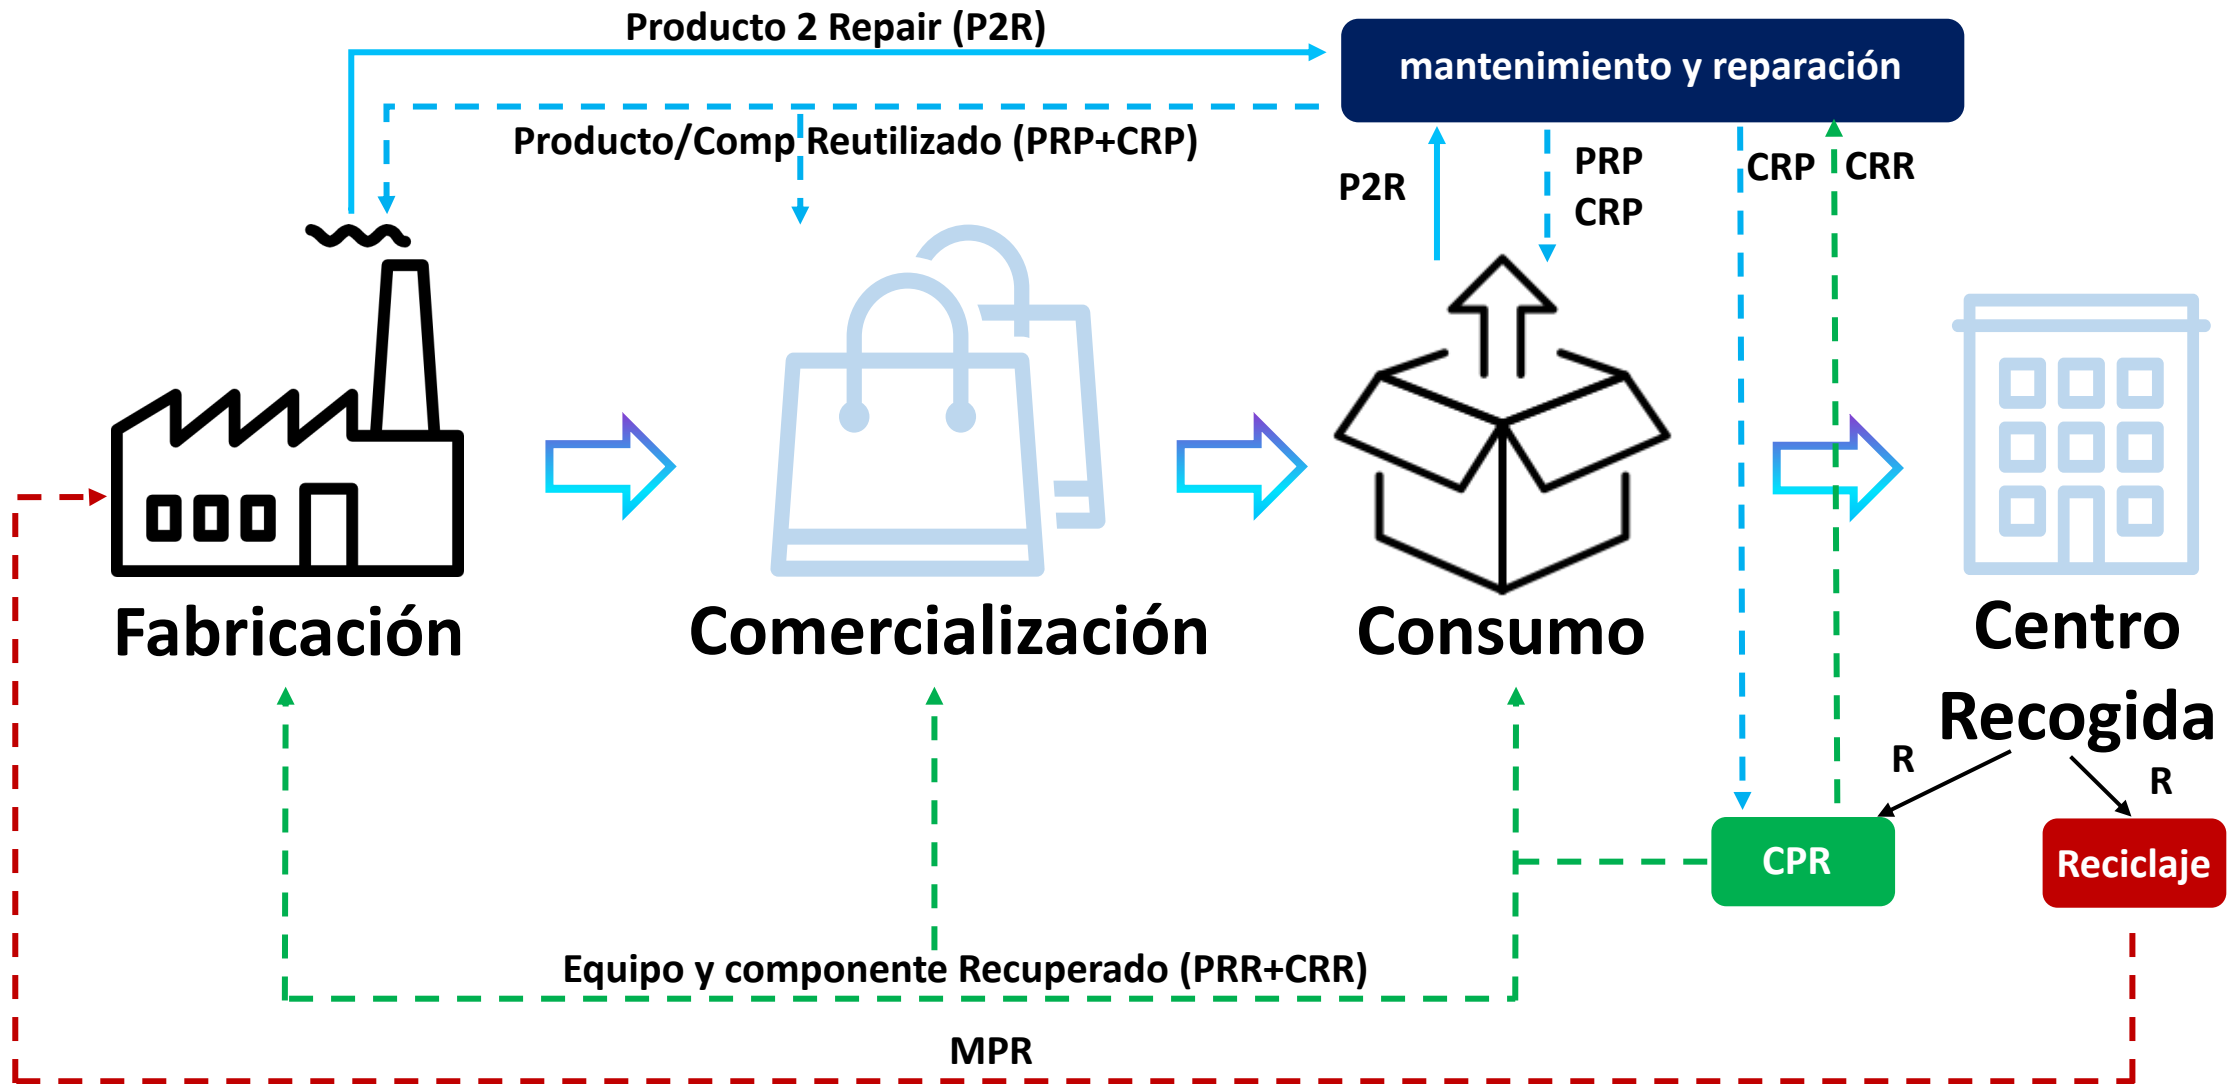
Producto 2 Repair (P2R)

mantenimiento y reparación

Producto/Comp Reutilizado (PRP+CRP)

P2R

PRP
CRP

CRP

CRR

Fabricación

Comercialización

Consumo

Centro Recogida

R

R

CPR

Reciclaje

Equipo y componente Recuperado (PRR+CRR)

MPR